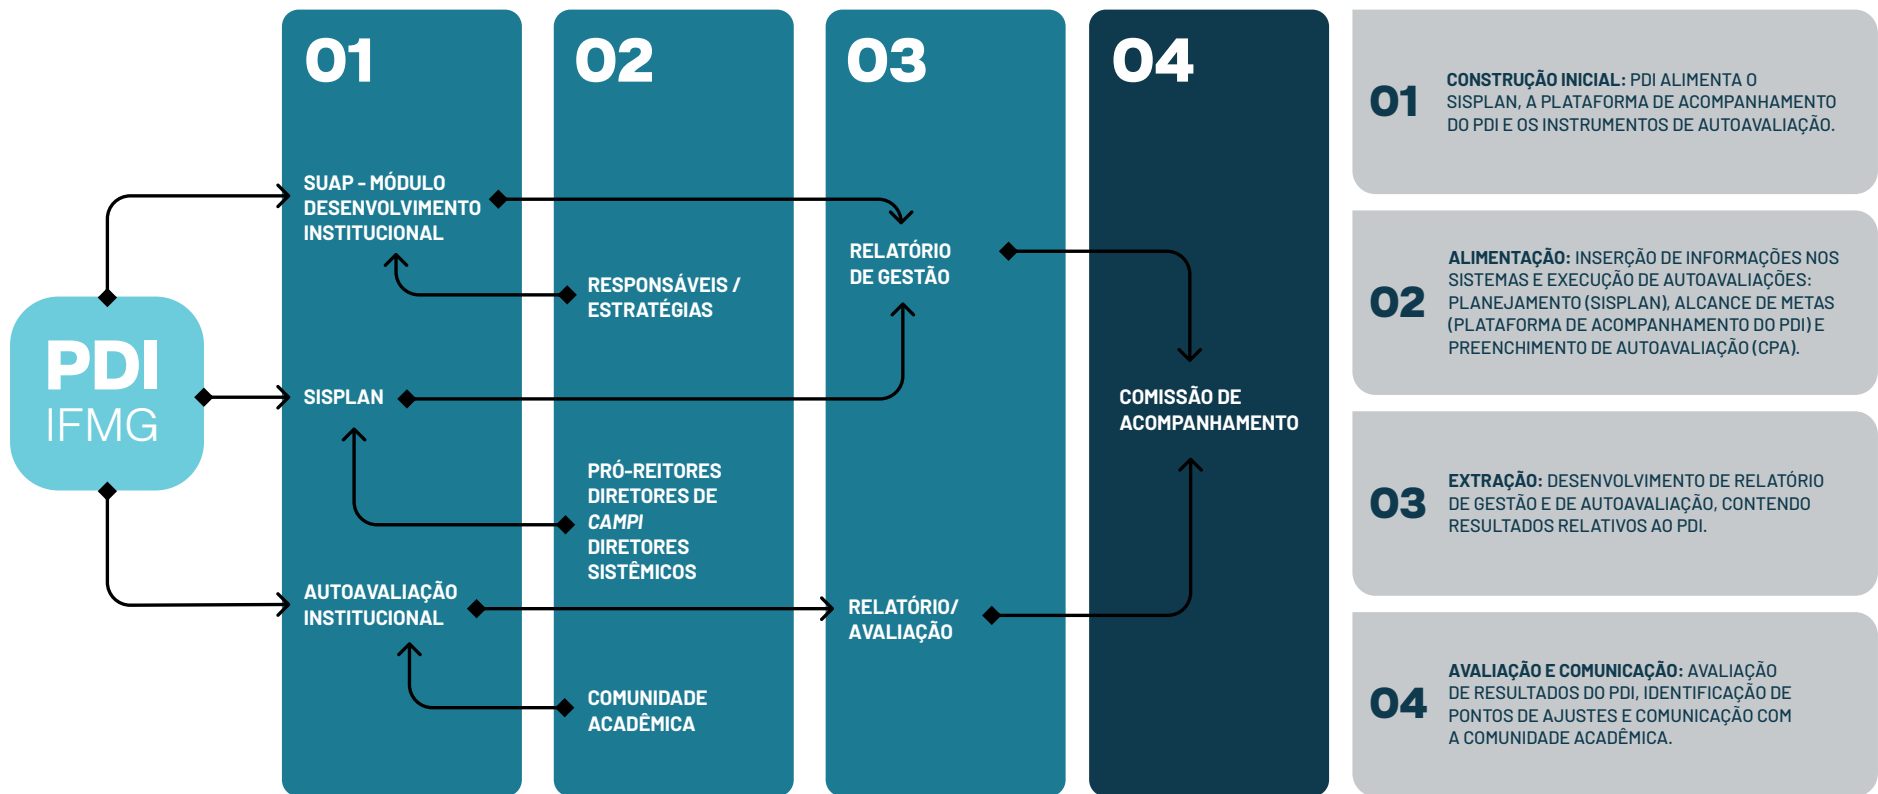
PDI
IFMG

01

SUAP - MÓDULO DESENVOLVIMENTO INSTITUCIONAL

SISPLAN

AUTOAVALIAÇÃO INSTITUCIONAL

02

RESPONSÁVEIS / ESTRATÉGIAS

PRÓ-REITORES
DIRETORES DE *CAMPI*
DIRETORES SISTÊMICOS

COMUNIDADE ACADÊMICA

03

RELATÓRIO DE GESTÃO

RELATÓRIO/ AVALIAÇÃO

04

COMISSÃO DE ACOMPANHAMENTO

01 **CONSTRUÇÃO INICIAL:** PDI ALIMENTA O SISPLAN, A PLATAFORMA DE ACOMPANHAMENTO DO PDI E OS INSTRUMENTOS DE AUTOAVALIAÇÃO.

02 **ALIMENTAÇÃO:** INSERÇÃO DE INFORMAÇÕES NOS SISTEMAS E EXECUÇÃO DE AUTOAVALIAÇÕES: PLANEJAMENTO (SISPLAN), ALCANCE DE METAS (PLATAFORMA DE ACOMPANHAMENTO DO PDI) E PREENCHIMENTO DE AUTOAVALIAÇÃO (CPA).

03 **EXTRAÇÃO:** DESENVOLVIMENTO DE RELATÓRIO DE GESTÃO E DE AUTOAVALIAÇÃO, CONTENDO RESULTADOS RELATIVOS AO PDI.

04 **AVALIAÇÃO E COMUNICAÇÃO:** AVALIAÇÃO DE RESULTADOS DO PDI, IDENTIFICAÇÃO DE PONTOS DE AJUSTES E COMUNICAÇÃO COM A COMUNIDADE ACADÊMICA.